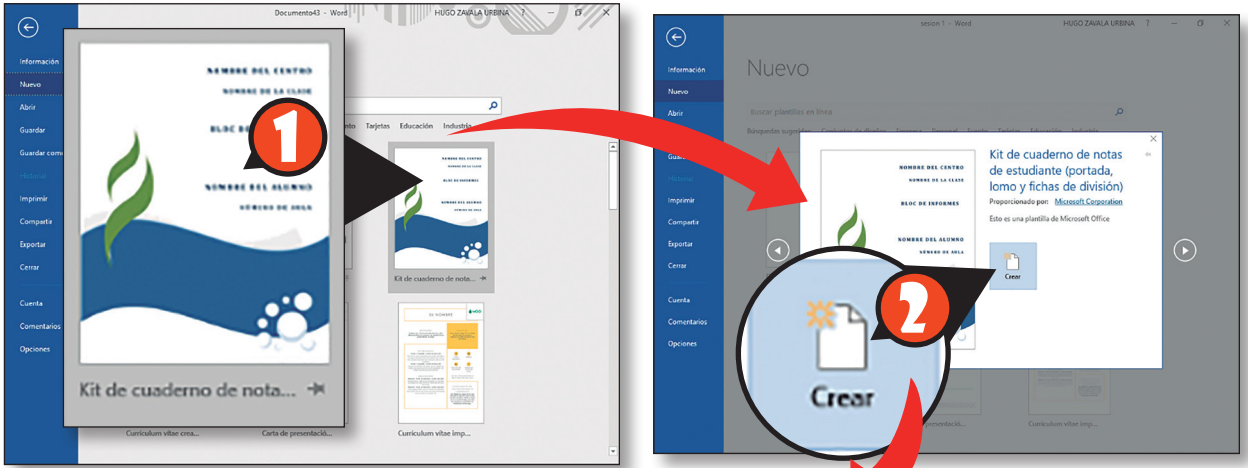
Documento43 - Word
HUGO ZAVALA URBINA
?
Información
Nuevo
Abrir
Guardar
Guardar como
Historial
Imprimir
Compartir
Exportar
Cerrar
Cuenta
Comentarios
Opciones

NOMBRE DEL CENTRO
NOMBRE DE LA CLASE
BLOC DE INFORMES
NOMBRE DEL ALUMNO
NÚMERO DE AULA
Kit de cuaderno de nota...

1

nto Tarjetas Educación Industria

NOMBRE DEL CENTRO
NOMBRE DE LA CLASE
BLOC DE INFORMES
NOMBRE DEL ALUMNO
NÚMERO DE AULA
Kit de cuaderno de nota...

TU NOMBRE

Curriculum vitae crea...
Carta de presentació...
Curriculum vitae imp...

sesion 1 - Word
HUGO ZAVALA URBINA
?
Información
Nuevo
Abrir
Guardar
Historial
Imprimir
Compartir
Exportar
Cerrar
Cuenta
Comentarios
Opciones

Nuevo

Buscar plantillas en línea
Búsquedas sugeridas: Currículum de diseño Empresa Personal Evento Tarjetas Educación Industria

NOMBRE DEL CENTRO
NOMBRE DE LA CLASE
BLOC DE INFORMES
NOMBRE DEL ALUMNO
NÚMERO DE AULA

Kit de cuaderno de notas de estudiante (portada, lomo y fichas de división)
Proporcionado por: Microsoft Corporation
Esto es una plantilla de Microsoft Office

Crear

2

Crear

presentació...
Curriculum vitae imp...